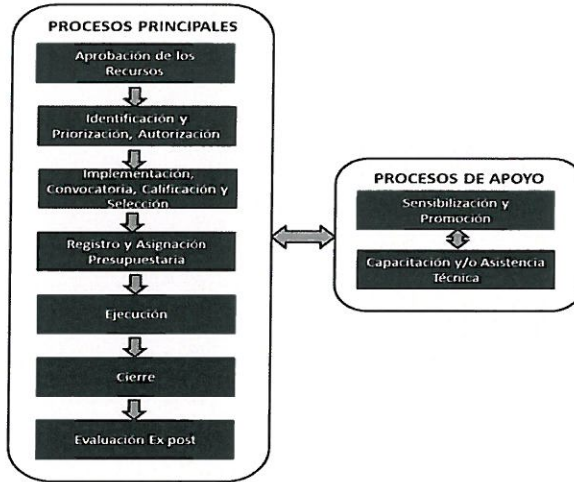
PROCESOS PRINCIPALES

Aprobación de los Recursos

Identificación y Priorización, Autorización

Implementación, Convocatoria, Calificación y Selección

Registro y Asignación Presupuestaria

Ejecución

Cierre

Evaluación Ex post

PROCESOS DE APOYO

Sensibilización y Promoción

Capacitación y/o Asistencia Técnica